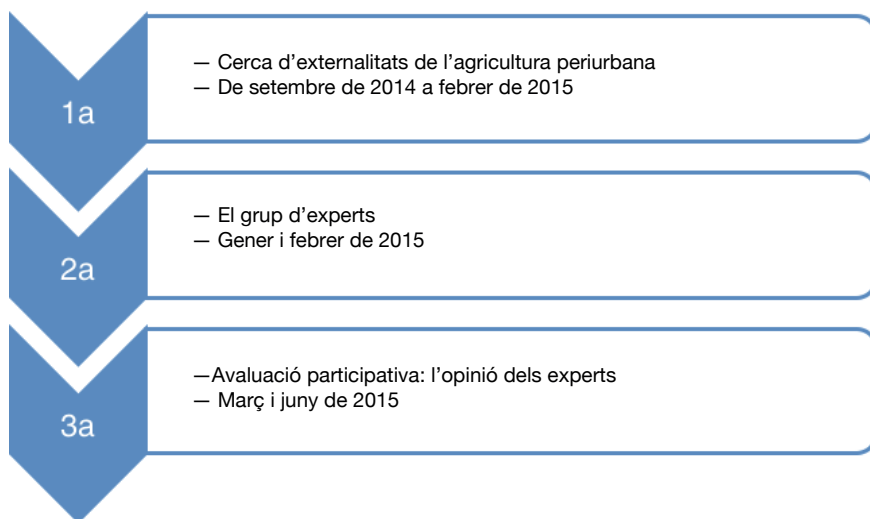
1a

— Cerca d'externalitats de l'agricultura periurbana
— De setembre de 2014 a febrer de 2015

2a

— El grup d'experts
— Gener i febrer de 2015

3a

—Avaluació participativa: l'opinió dels experts
— Març i juny de 2015